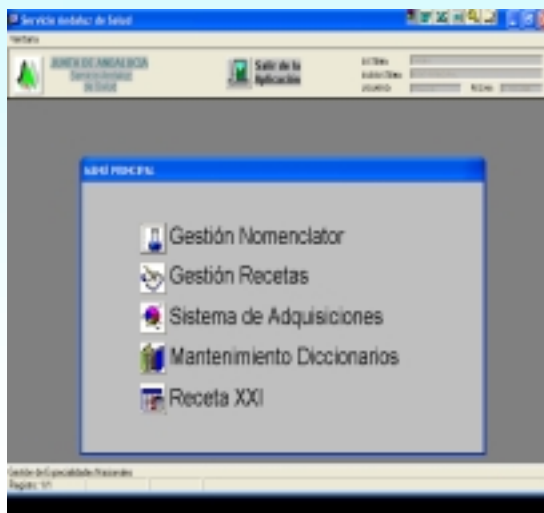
Servicio Andaluz de Salud

Ventana

JUNTA DE ANDALUCIA
Servicio Andaluz de Salud

Salir de la Aplicación

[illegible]
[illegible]
USUARIO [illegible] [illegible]

MENÚ PRINCIPAL

Gestión Nomenclator

Gestión Recetas

Sistema de Adquisiciones

Mantenimiento Diccionarios

Receta XXI

Gestión de Especialidades Nacionales
Registro: 1/1